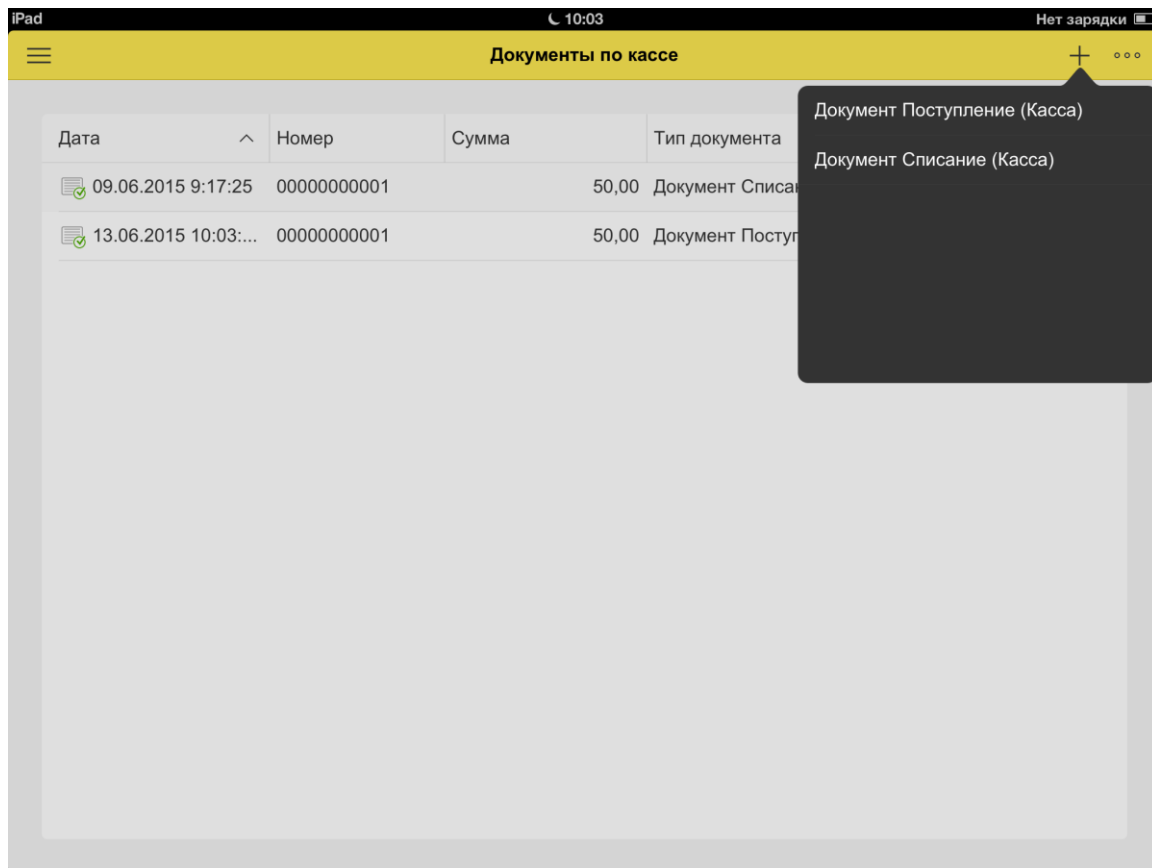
iPad 10:03 Нет зарядки

Документы по кассе

+ ∘∘∘

| Дата ^ | Номер | Сумма | Тип документа |
|---|---|---|---|
| 09.06.2015 9:17:25 | 00000000001 | 50,00 | Документ Списа |
| 13.06.2015 10:03:... | 00000000001 | 50,00 | Документ Поступ |

Документ Поступление (Касса)

Документ Списание (Касса)